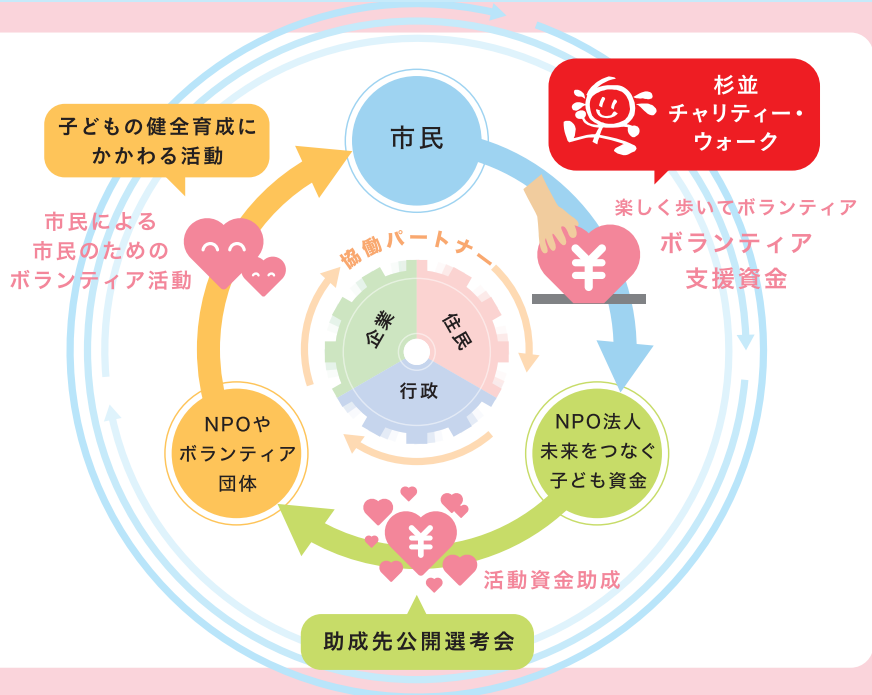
市民

杉並
チャリティー・
ウォーク

楽しく歩いてボランティア
ボランティア
支援資金

子どもの健全育成に
かかわる活動

市民による
市民のための
ボランティア活動

協働パートナー

企業
住民
行政

NPOや
ボランティア
団体

NPO法人
未来をつなぐ
子ども資金

¥

¥

活動資金助成

助成先公開選考会